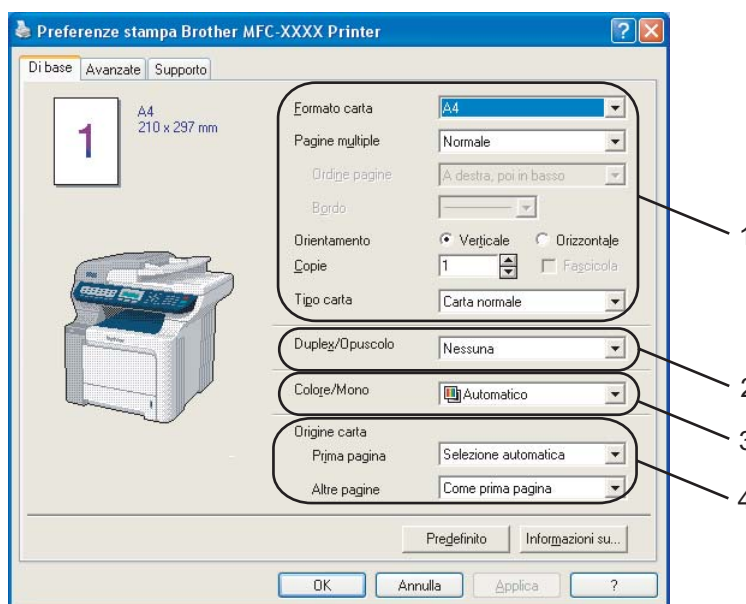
Preferenze stampa Brother MFC-XXXX Printer

Di base | Avanzate | Supporto

1

A4
210 x 297 mm

Formato carta | A4
Pagine multiple | Normale
Ordine pagine | A destra, poi in basso
Bordo
Orientamento | Verticale | Orizzontale
Copie | 1 | Fascicola
Tipo carta | Carta normale

Duplex/Opuscolo | Nessuna

Colore/Mono | Automatico

Origine carta
Prima pagina | Selezione automatica
Altre pagine | Come prima pagina

Predefinito | Informazioni su...

OK | Annulla | Applica | ?

1
2
3
4